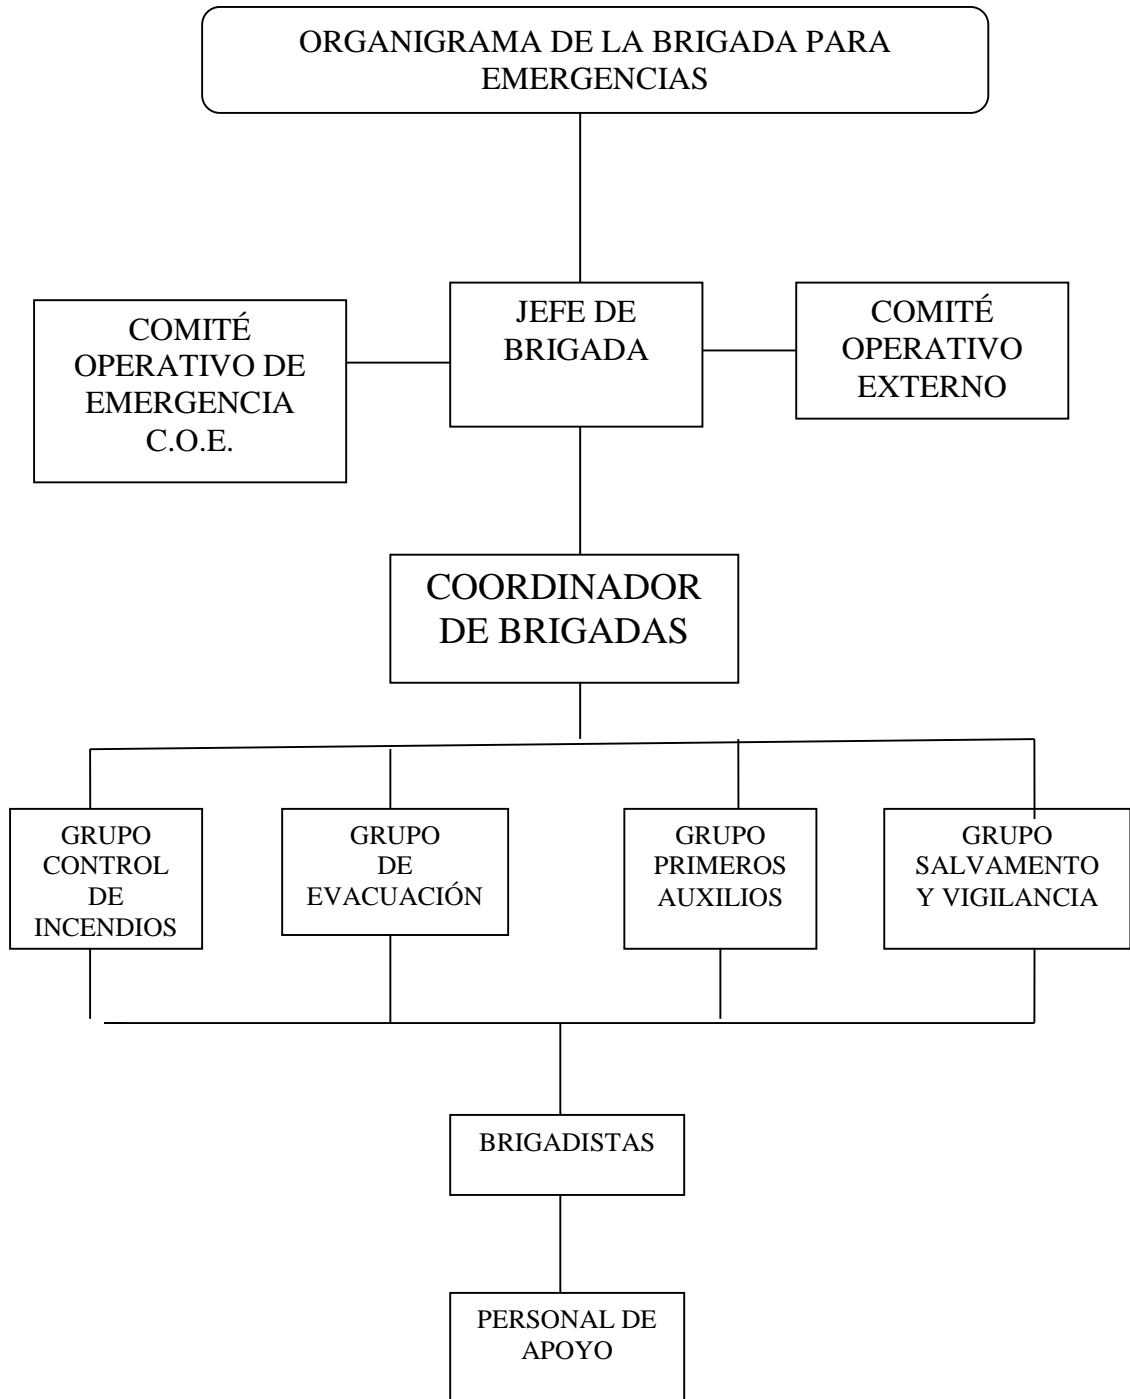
ORGANIGRAMA DE LA BRIGADA PARA EMERGENCIAS

COMITÉ OPERATIVO DE EMERGENCIA C.O.E.

JEFE DE BRIGADA

COMITÉ OPERATIVO EXTERNO

COORDINADOR DE BRIGADAS

GRUPO CONTROL DE INCENDIOS

GRUPO DE EVACUACIÓN

GRUPO PRIMEROS AUXILIOS

GRUPO SALVAMENTO Y VIGILANCIA

BRIGADISTAS

PERSONAL DE APOYO